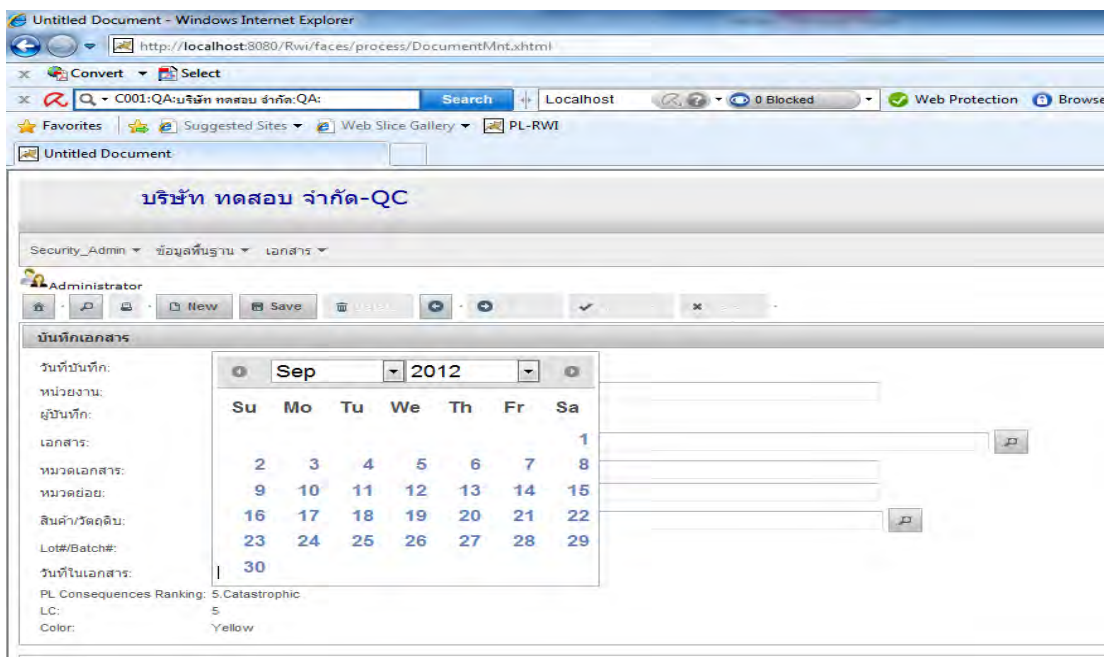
Untitled Document - Windows Internet Explorer

http://localhost:8080/Rwi/faces/process/DocumentMnt.xhtml

Convert ▾ Select

C001:QA:บริษัท ทดสอบ จำกัด:QA: Search Localhost 0 Blocked Web Protection Browse

Favorites Suggested Sites ▾ Web Slice Gallery ▾ PL-RWI

Untitled Document

บริษัท ทดสอบ จำกัด-QC

Security_Admin ▾ ข้อมูลพื้นฐาน ▾ เอกสาร ▾

Administrator

New Save

บันทึกเอกสาร

วันที่บันทึก:
หน่วยงาน:
ผู้บันทึก:
เอกสาร:
หมวดเอกสาร:
หมวดย่อย:
สินค้า/วัตถุดิบ:
Lot#/Batch#:
วันที่ในเอกสาร:
PL Consequences Ranking: 5.Catastrophic
LC: 5
Color: Yellow

Sep 2012

| Su | Mo | Tu | We | Th | Fr | Sa |
|---|---|---|---|---|---|---|
| | | | | | | 1 |
| 2 | 3 | 4 | 5 | 6 | 7 | 8 |
| 9 | 10 | 11 | 12 | 13 | 14 | 15 |
| 16 | 17 | 18 | 19 | 20 | 21 | 22 |
| 23 | 24 | 25 | 26 | 27 | 28 | 29 |
| 30 | | | | | | |